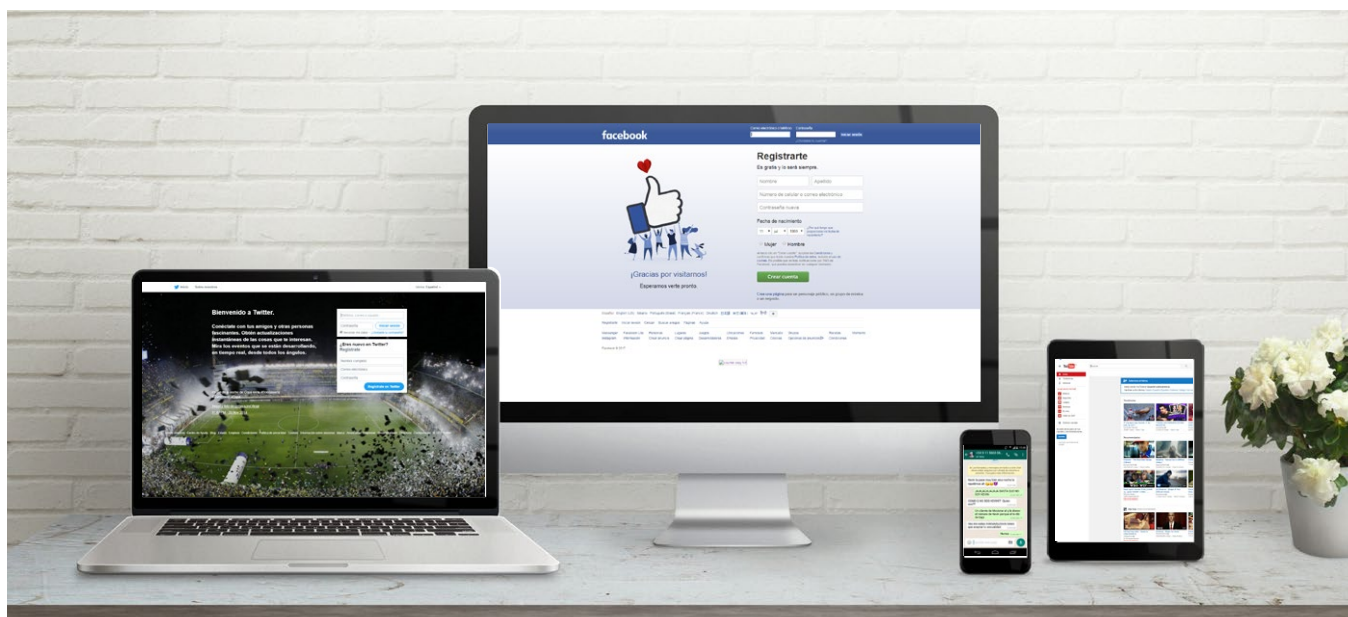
facebook

Iniciar sesión

Registrarte

Es gratis y lo será siempre.

Nombre

Apellido

Número de celular o correo electrónico

Contraseña nueva

Fecha de nacimiento

Mujer

Hombre

Crear cuenta

¡Gracias por visitarnos!

Esperamos verte pronto.

Bienvenido a Twitter.

Conéctate con tus amigos y otras personas fascinantes. Obtén actualizaciones instantáneas de las cosas que te interesan. Mira los eventos que se están desarrollando, en tiempo real, desde todos los ángulos.

Iniciar sesión

¿Eres nuevo en Twitter? Regístrate

Nombre completo

Correo electrónico

Contraseña

Regístrate en Twitter